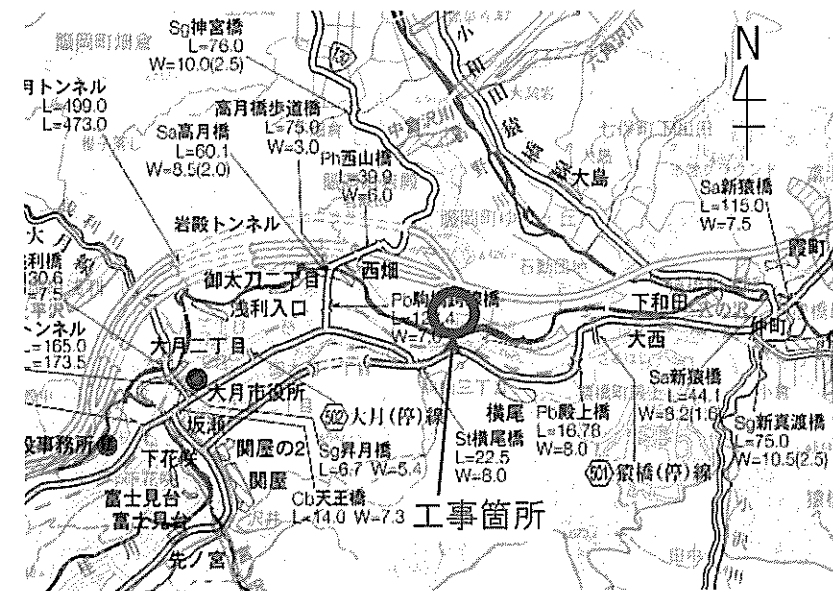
Sg神宮橋
L=76.0
W=10.0(2.5)

N

トンネル
L=499.0
L=473.0

高月橋歩道橋
L=75.0
W=3.0

Sa高月橋
L=60.1
W=8.5(2.0)

Pb西山橋
L=39.9
W=6.0

大島

Sa新猿橋
L=115.0
W=7.5

岩殿トンネル

利橋
L=30.6
W=7.5

御太刀二丁目

西畑

浅利入口

Pb駒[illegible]橋
L=12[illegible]4
W=7.0

下和田

トンネル
L=165.0
L=173.5

大月二丁目

大西

大月市役所

Sa新猿橋
L=44.1
W=8.2(1.6)

502 大月(停)線

横尾

Pb殿上橋
L=16.78
W=8.0

Sg新真渡橋
L=75.0
W=10.5(2.5)

事務所

坂瀬

Sg昇月橋
L=6.7 W=5.4

関屋の2

St横尾橋
L=22.5
W=8.0

501 猿橋(停)線

下花咲

関屋

富士見台

Cb天王橋
L=14.0 W=7.3

工事箇所

富士見台

先ノ宮